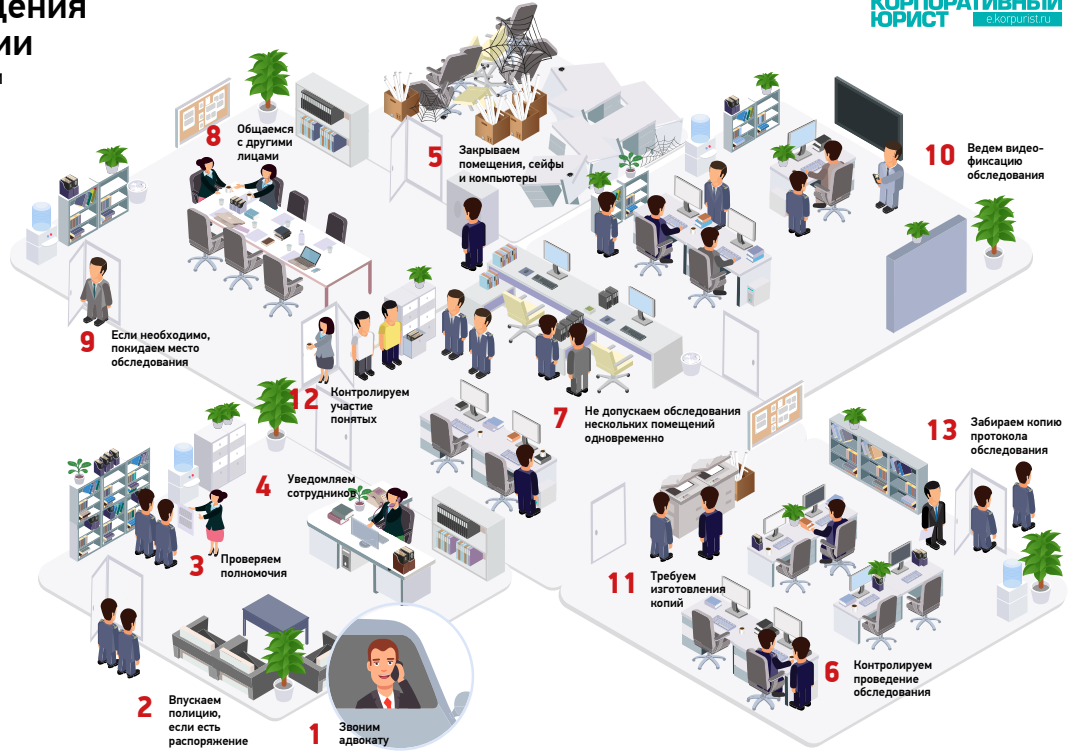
дения
ии

КОРПОРАТИВНЫЙ ЮРИСТ
e.korpurist.ru

8 Общаемся с другими лицами

5 Закрываем помещения, сейфы и компьютеры

10 Ведем видеофиксацию обследования

9 Если необходимо, покидаем место обследования

12 Контролируем участие понятых

7 Не допускаем обследования нескольких помещений одновременно

13 Забираем копию протокола обследования

4 Уведомляем сотрудников

3 Проверяем полномочия

11 Требуем изготовления копий

6 Контролируем проведение обследования

2 Впускаем полицию, если есть распоряжение

1 Звоним адвокату